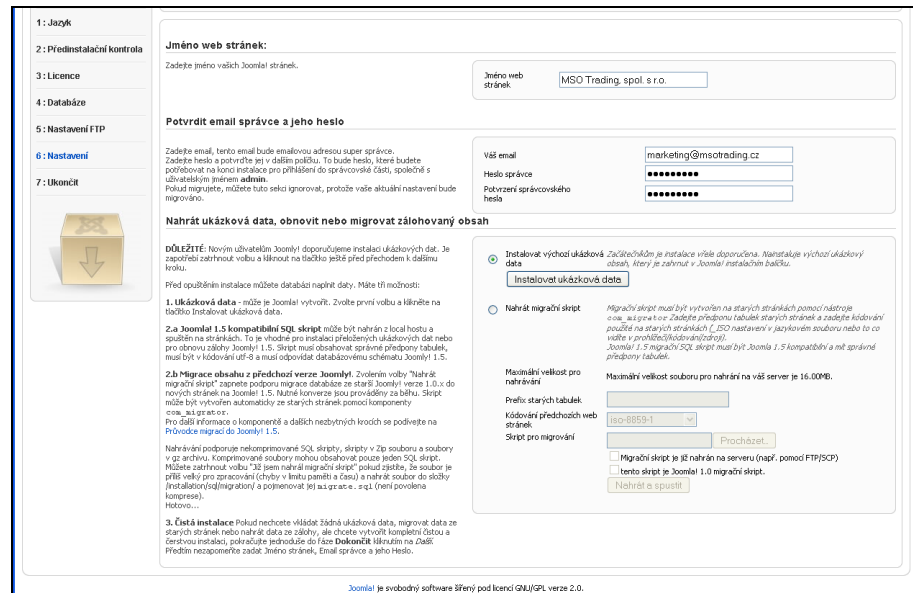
1 : Jazyk

2 : Předinstalační kontrola

3 : Licence

4 : Databáze

5 : Nastavení FTP

6 : Nastavení

7 : Ukončit

Jméno web stránek:

Zadejte jméno vašich Joomla! stránek.

Jméno web stránek

MSO Trading, spol. s r.o.

Potvrdit email správce a jeho heslo

Zadejte email, tento email bude emailovou adresou super správce. Zadejte heslo a potvrďte jej v dalším políčku. To bude heslo, které budete potřebovat na konci instalace pro přihlášení do správcovské části, společně s uživatelským jménem admin. Pokud migrujete, můžete tuto sekci ignorovat, protože vaše aktuální nastavení bude migrováno.

Váš email

marketing@msotrading.cz

Heslo správce

••••••••••

Potvrzení správcovského hesla

••••••••••

Nahrát ukázková data, obnovit nebo migrovat zálohovaný obsah

DŮLEŽITÉ: Novým uživatelům Joomly! doporučujeme instalaci ukázkových dat. Je zapotřebí zatrhnout volbu a kliknout na tlačítko ještě před přechodem k dalšímu kroku.

Před opuštěním instalace můžete databázi naplnit daty. Máte tři možnosti:

1. Ukázková data - může je Joomla! vytvořit. Zvolte první volbu a klikněte na tlačítko Instalovat ukázková data.

2.a Joomla! 1.5 kompatibilní SQL skript může být nahrán z local hostu a spuštěn na stránkách. To je vhodné pro instalaci přeložených ukázkových dat nebo pro obnovu zálohy Joomly! 1.5. Skript musí obsahovat správné předpony tabulek, musí být v kódování utf-8 a musí odpovídat databázovému schématu Joomly! 1.5.

2.b Migrace obsahu z předchozí verze Joomly!. Zvolením volby "Nahrát migrační skript" zapnete podporu migrace databáze ze starší Joomly! verze 1.0.x do nových stránek na Joomle! 1.5. Nutné konverze jsou prováděny za běhu. Skript může být vytvořen automaticky ze starých stránek pomocí komponenty com_migrator.
Pro další informace o komponentě a dalších nezbytných krocích se podívejte na Průvodce migrací do Joomly! 1.5.

Nahrávání podporuje nekomprimované SQL skripty, skripty v Zip souboru a soubory v gz archivu. Komprimované soubory mohou obsahovat pouze jeden SQL skript. Můžete zatrhnout volbu "Již jsem nahrál migrační skript" pokud zjistíte, že soubor je příliš velký pro zpracování (chyby v limitu paměti a času) a nahrát soubor do složky /installation/sql/migration/ a pojmenovat jej migrate.sql (není povolena komprese).
Hotovo...

3. Čistá instalace Pokud nechcete vkládat žádná ukázková data, migrovat data ze starších stránek nebo nahrát data ze zálohy, ale chcete vytvořit kompletní čistou a čerstvou instalaci, pokračujte jednoduše do fáze Dokončit kliknutím na Další. Předtím nezapomeňte zadat Jméno stránek, Email správce a jeho Heslo.

Instalovat výchozí ukázková data

Začátečníkům je instalace vřele doporučena. Nainstaluje výchozí ukázkový obsah, který je zahrnut v Joomla! instalačním balíčku.

Instalovat ukázková data

Nahrát migrační skript

Migrační skript musí být vytvořen na starých stránkách pomocí nástroje com_migrator Zadejte předponu tabulek starých stránek a zadejte kódování použité na starých stránkách (_ISO nastavení v jazykovém souboru nebo to co vidíte v prohlížeči/kódování/zdroji).
Joomla! 1.5 migrační SQL skript musí být Joomla 1.5 kompatibilní a mít správné předpony tabulek.

Maximální velikost pro nahrávání

Maximální velikost souboru pro nahrání na váš server je 16.00MB.

Prefix starých tabulek

Kódování předchozích web stránek

iso-8859-1

Skript pro migrování

Procházet...

Migrační skript je již nahrán na serveru (např. pomocí FTP/SCP)

tento skript je Joomla! 1.0 migrační skript.

Nahrát a spustit

Joomla! je svobodný software šířený pod licencí GNU/GPL verze 2.0.